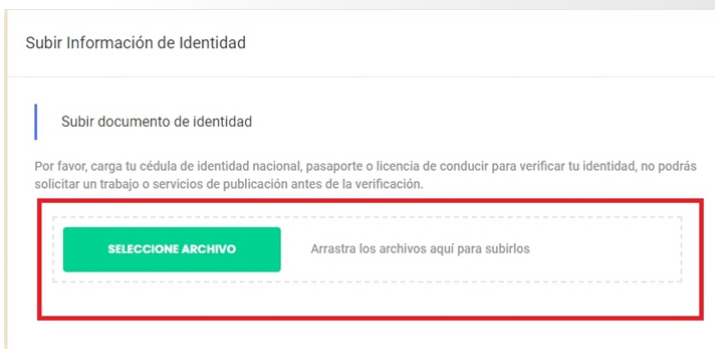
Subir Información de Identidad

Subir documento de identidad

Por favor, carga tu cédula de identidad nacional, pasaporte o licencia de conducir para verificar tu identidad, no podrás solicitar un trabajo o servicios de publicación antes de la verificación.

SELECCIONE ARCHIVO

Arrastra los archivos aquí para subirlos